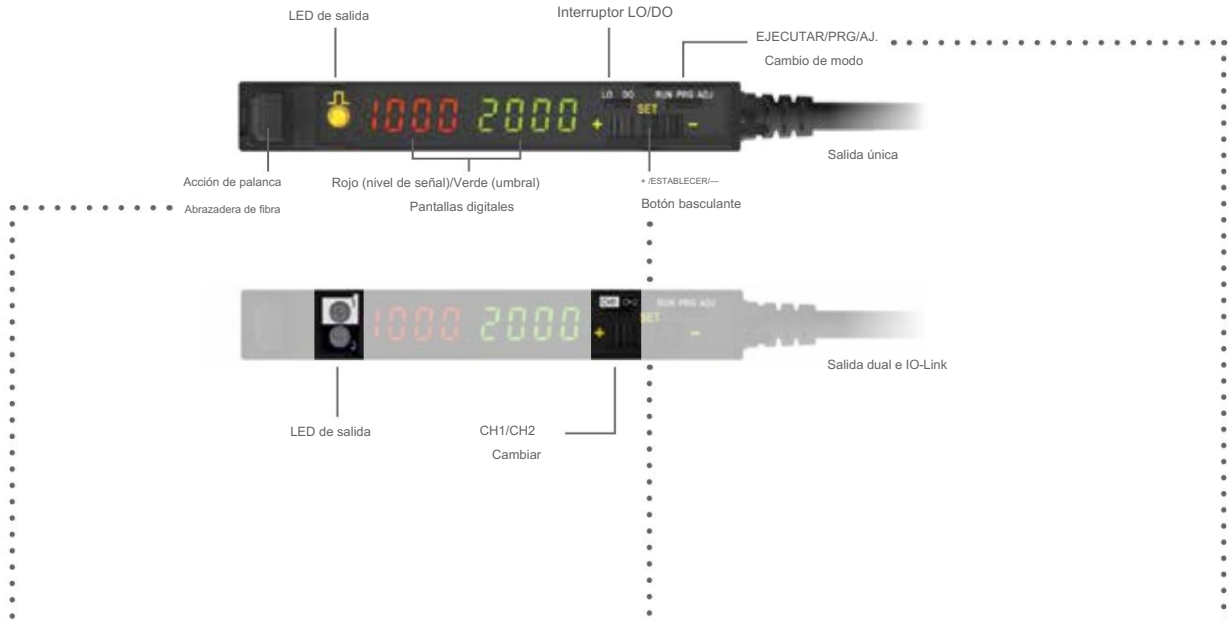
LED de salida

Interruptor LO/DO

EJECUTAR/PRG/AJ.
Cambio de modo

LO DO RUN PRG ADJ

1000 2000 + SET −

Salida única

Acción de palanca
Abrazadera de fibra

Rojo (nivel de señal)/Verde (umbral)
Pantallas digitales

+ /ESTABLECER/—
Botón basculante

1000 2000 + SET −
CH1 CH2 RUN PRG ADJ

Salida dual e IO-Link

LED de salida

CH1/CH2
Cambiar